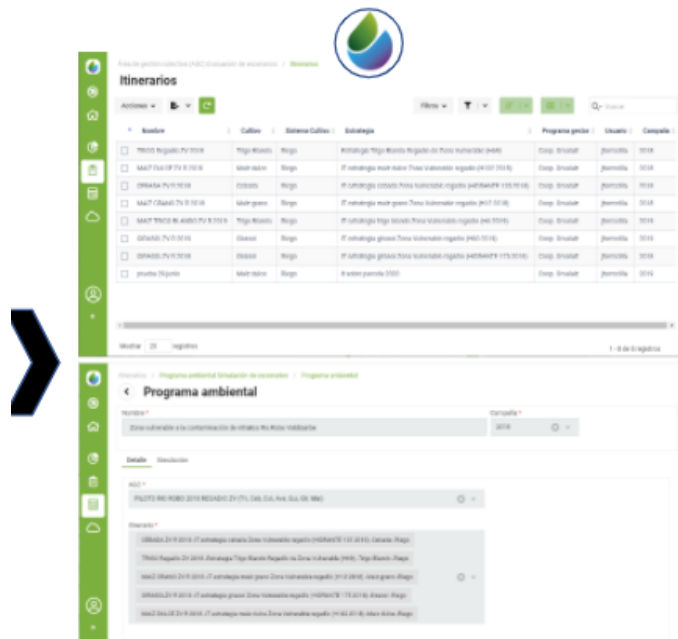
Itinerarios

Acciones

Filtros

Buscar

| Nombre | Cultivo | Sistema Cultivo | Estrategia | Programa gestión | Usuario | Campaña |
|---|---|---|---|---|---|---|
| TRIGO Regadío ZV 2018 | Trigo Blando | Riego | Estrategia Trigo Blando Regadío de Zona Vulnerable (HAR) | Coop. Simulador | jbermolla | 2018 |
| MAIZ DULCE ZV 2018 | Maíz dulce | Riego | IT estrategia maíz dulce Zona Vulnerable regadío (H107 2018) | Coop. Simulador | jbermolla | 2018 |
| CEBADA ZV 2018 | Cebada | Riego | IT estrategia cebada Zona Vulnerable regadío | Coop. Simulador | jbermolla | 2018 |
| MAIZ GRANO ZV 2018 | Maíz grano | Riego | IT estrategia maíz grano Zona Vulnerable regadío | Coop. Simulador | jbermolla | 2018 |
| MAIZ TRIGO BLANDO ZV 2018 | Trigo Blando | Riego | IT estrategia Trigo blando Zona Vulnerable regadío | Coop. Simulador | jbermolla | 2018 |
| GIRASOL ZV 2018 | Girasol | Riego | IT estrategia girasol Zona Vulnerable regadío | Coop. Simulador | jbermolla | 2018 |
| GIRASOL ZV 2018 | Girasol | Riego | IT estrategia girasol Zona Vulnerable regadío | Coop. Simulador | jbermolla | 2018 |
| prueba 26 junio | Maíz dulce | Riego | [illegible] | Coop. Simulador | jbermolla | 2018 |

Mostrar 20 registros

1 - 8 de 8 registros

Programa ambiental Simulación de escenarios / Programa ambiental

Programa ambiental

Nombre *
Zona vulnerable a la contaminación de nitratos Río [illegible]

Campaña *
2018

Detalle Simulación

AGC *
PILOTO RÍO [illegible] 2018 REGADÍO ZV

Itinerario *
CEBADA ZV 2018 - IT estrategia cebada Zona Vulnerable regadío, Cebada, Riego
TRIGO Regadío ZV 2018 - Estrategia Trigo Blando Regadío de Zona Vulnerable (HAR), Trigo Blando, Riego
MAIZ GRANO ZV 2018 - IT estrategia maíz grano Zona Vulnerable regadío, Maíz grano, Riego
GIRASOL ZV 2018 - IT estrategia girasol Zona Vulnerable regadío, Girasol, Riego
MAIZ DULCE ZV 2018 - IT estrategia maíz dulce Zona Vulnerable regadío, Maíz dulce, Riego